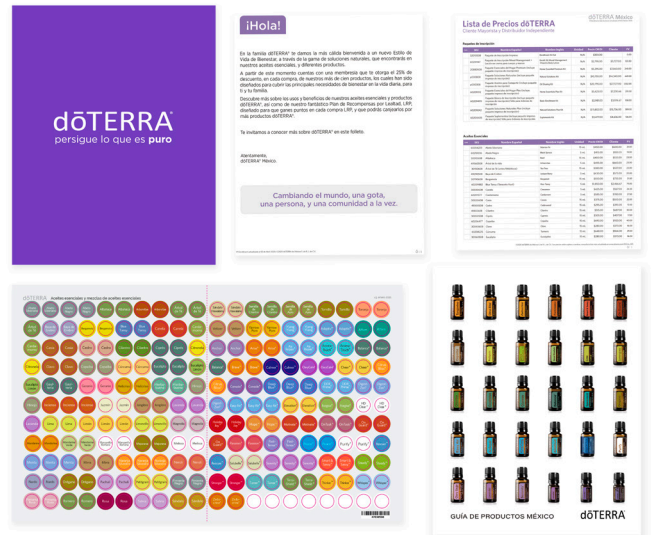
dōTERRA
persigue lo que es puro

¡Hola!

En la familia dōTERRA® te damos la más cálida bienvenida a un nuevo Estilo de Vida de Bienestar, a través de la gama de soluciones naturales, que encontrarás en nuestros aceites esenciales, y diferentes productos.

A partir de este momento cuentas con una membresía que te otorga el 25% de descuento, en cada compra, de nuestros más de cien productos, los cuales han sido diseñados para cubrir las principales necesidades de bienestar en la vida diaria, para ti y tu familia.

Descubre más sobre los usos y beneficios de nuestros aceites esenciales y productos dōTERRA®, así como de nuestro fantástico Plan de Recompensas por Lealtad, LRP, diseñado para que ganes puntos en cada compra LRP, y que podrás canjearlos por más productos dōTERRA®.

Te invitamos a conocer más sobre dōTERRA® en este folleto.

Atentamente,
dōTERRA® México

Cambiando el mundo, una gota, una persona, y una comunidad a la vez.

Lista de Precios dōTERRA
Cliente Mayorista y Distribuidor Independiente
dōTERRA México

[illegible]

dōTERRA Aceites esenciales y mezclas de aceites esenciales

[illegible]

GUÍA DE PRODUCTOS MÉXICO
dōTERRA